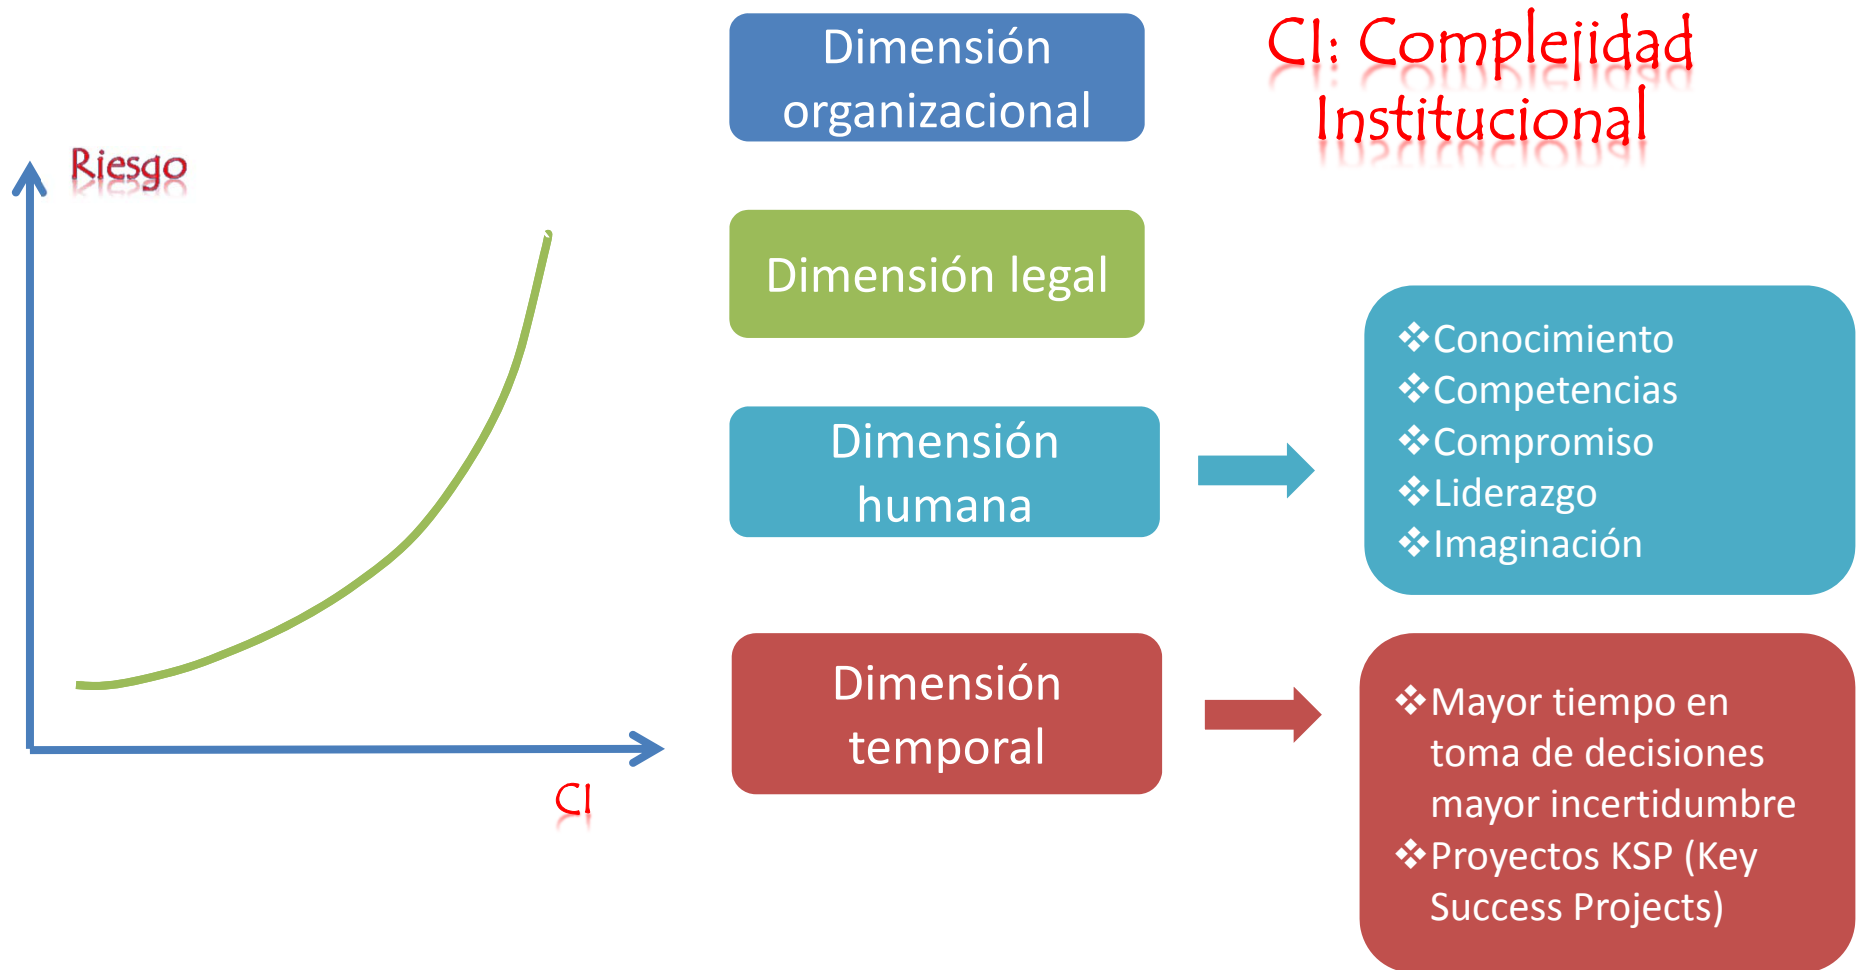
Riesgo

CI

Dimensión organizacional

CI: Complejidad Institucional

Dimensión legal

Dimensión humana

❖Conocimiento
❖Competencias
❖Compromiso
❖Liderazgo
❖Imaginación

Dimensión temporal

❖Mayor tiempo en toma de decisiones mayor incertidumbre
❖Proyectos KSP (Key Success Projects)